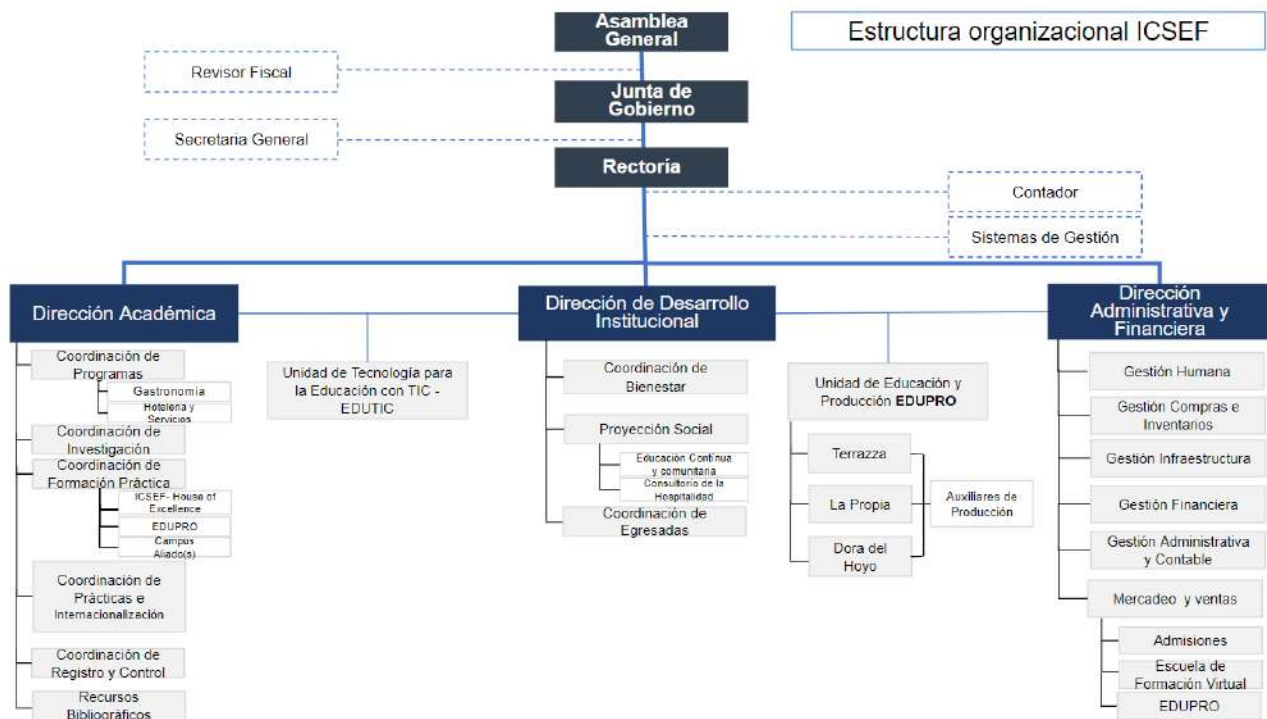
Estructura organizacional ICSEF

Asamblea General

Revisor Fiscal

Junta de Gobierno

Secretaria General

Rectoría

Contador

Sistemas de Gestión

Dirección Académica

Coordinación de Programas

Gastronomía

Hotelería y Servicios

Coordinación de Investigación

Coordinación de Formación Práctica

ICSEF- House of Excellence

EDUPRO

Campus Aliado(s)

Coordinación de Prácticas e Internacionalización

Coordinación de Registro y Control

Recursos Bibliográficos

Unidad de Tecnología para la Educación con TIC - EDUTIC

Dirección de Desarrollo Institucional

Coordinación de Bienestar

Proyección Social

Educación Continua y comunitaria

Consultorio de la Hospitalidad

Coordinación de Egresadas

Unidad de Educación y Producción EDUPRO

Terrazza

La Propia

Dora del Hoyo

Auxiliares de Producción

Dirección Administrativa y Financiera

Gestión Humana

Gestión Compras e Inventarios

Gestión Infraestructura

Gestión Financiera

Gestión Administrativa y Contable

Mercadeo y ventas

Admisiones

Escuela de Formación Virtual

EDUPRO